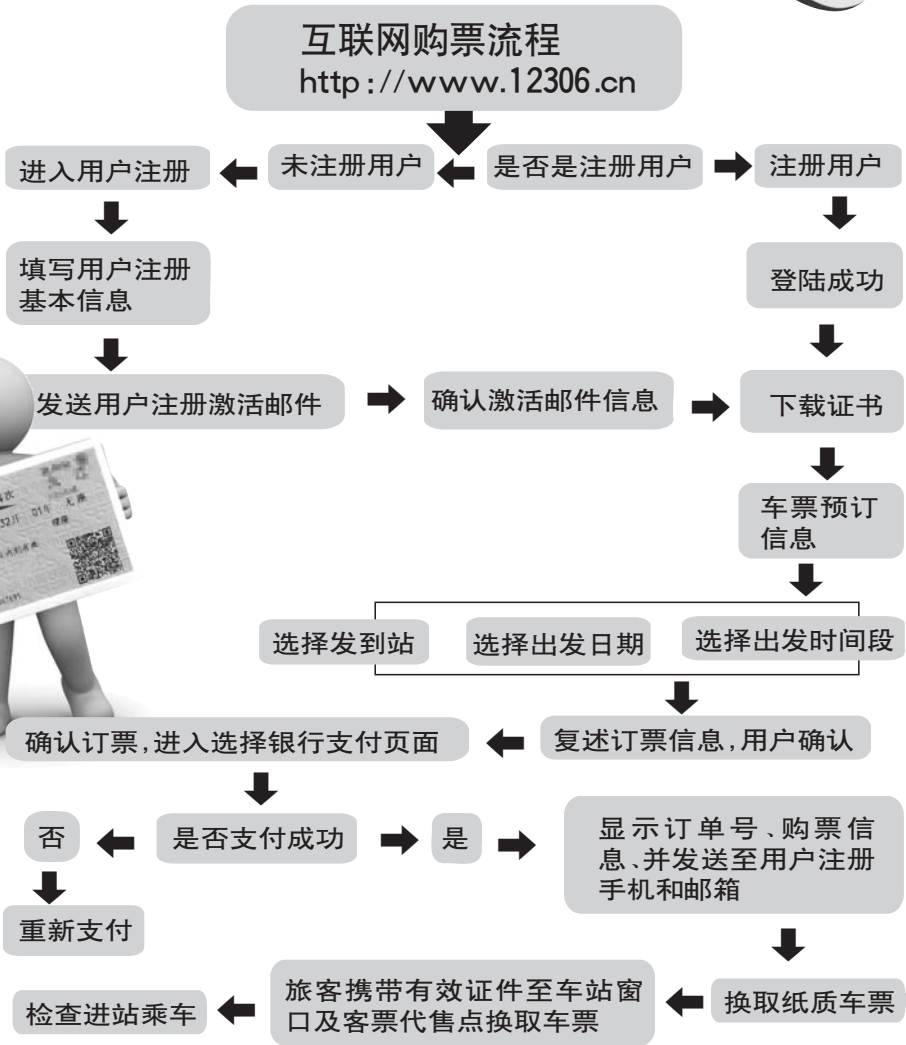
互联网购票流程
http://www.12306.cn

是否是注册用户

未注册用户

进入用户注册

填写用户注册基本信息

发送用户注册激活邮件

确认激活邮件信息

注册用户

登陆成功

下载证书

车票预订信息

选择发到站

选择出发日期

选择出发时间段

复述订票信息,用户确认

确认订票,进入选择银行支付页面

是否支付成功

否

重新支付

是

显示订单号、购票信息、并发送至用户注册手机和邮箱

换取纸质车票

旅客携带有效证件至车站窗口及客票代售点换取车票

检查进站乘车